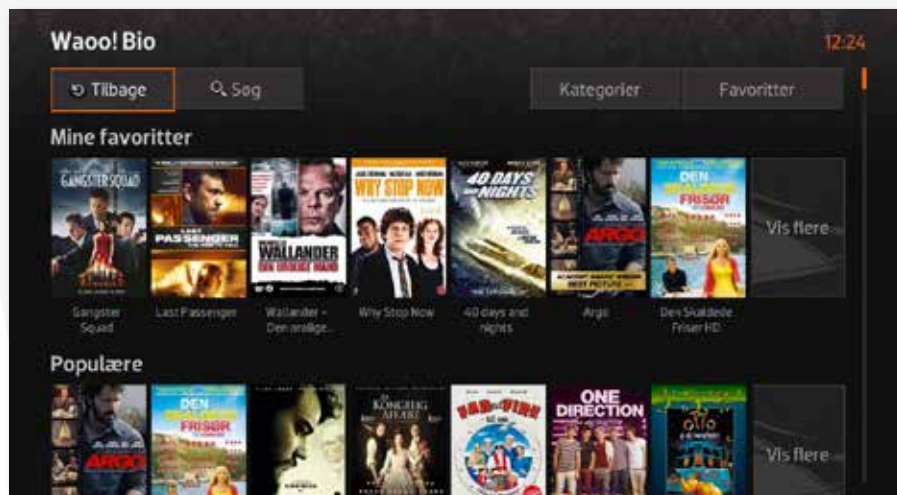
Waoo! Bio

12:24

Tilbage

Søg

Kategorier

Favoritter

Mine favoritter

GANGSTER SQUAD

LAST PASSENGER

WALLANDER

WHY STOP NOW

40 DAYS AND NIGHTS

ARGO

DEN SKALDEDE FRISØR

Vis flere

Gangster Squad

Last Passenger

Wallander - Den orolige...

Why Stop Now

40 days and nights

Argo

Den Skaldede Frisør HD

Populære

ARGO

DEN SKALDEDE FRISØR

EN KONGELIG AFFÆRE

ONE DIRECTION

Vis flere